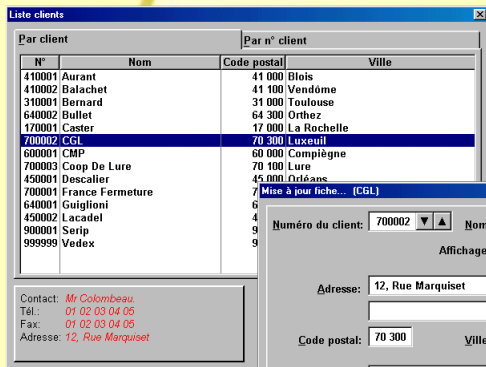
Liste clients

Par client | Par n° client

| N° | Nom | Code postal | Ville |
|---|---|---|---|
| 410001 | Aurant | 41 000 | Blois |
| 410002 | Balachet | 41 100 | Vendôme |
| 310001 | Bernard | 31 000 | Toulouse |
| 640002 | Bullet | 64 300 | Orthez |
| 170001 | Caster | 17 000 | La Rochelle |
| 700002 | CGL | 70 300 | Luxeuil |
| 600001 | CMP | 60 000 | Compiègne |
| 700003 | Coop De Lure | 70 100 | Lure |
| 450001 | Descalier | 45 000 | Orléans |
| 700001 | France Fermeture | 7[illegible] | |
| 640001 | Guiglioni | 6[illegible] | |
| 450002 | Lacadel | 4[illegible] | |
| 900001 | Serip | 9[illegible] | |
| 999999 | Vedex | 9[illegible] | |

Contact: Mr Colombeau.
Tél.: 01 02 03 04 05
Fax: 01 02 03 04 06
Adresse: 12, Rue Marquiset

Mise à jour fiche... (CGL)

Numéro du client: 700002
Nom
Affichage
Adresse: 12, Rue Marquiset
Code postal: 70 300
Ville